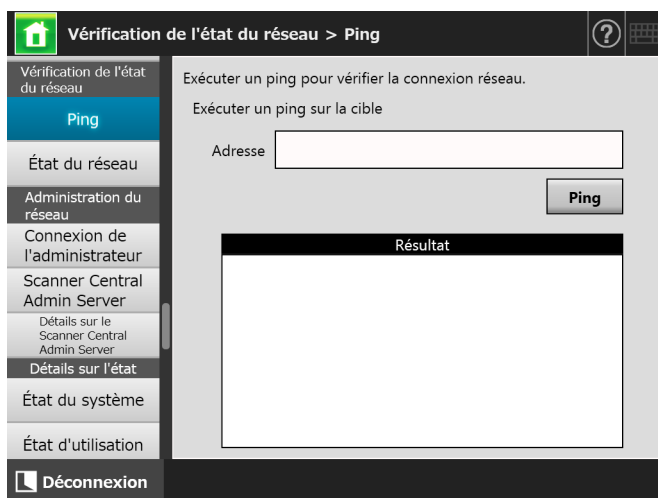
Vérification de l'état du réseau > Ping

Vérification de l'état du réseau

Ping

État du réseau

Administration du réseau

Connexion de l'administrateur

Scanner Central Admin Server

Détails sur le Scanner Central Admin Server

Détails sur l'état

État du système

État d'utilisation

Déconnexion

Exécuter un ping pour vérifier la connexion réseau.

Exécuter un ping sur la cible

Adresse

Ping

Résultat